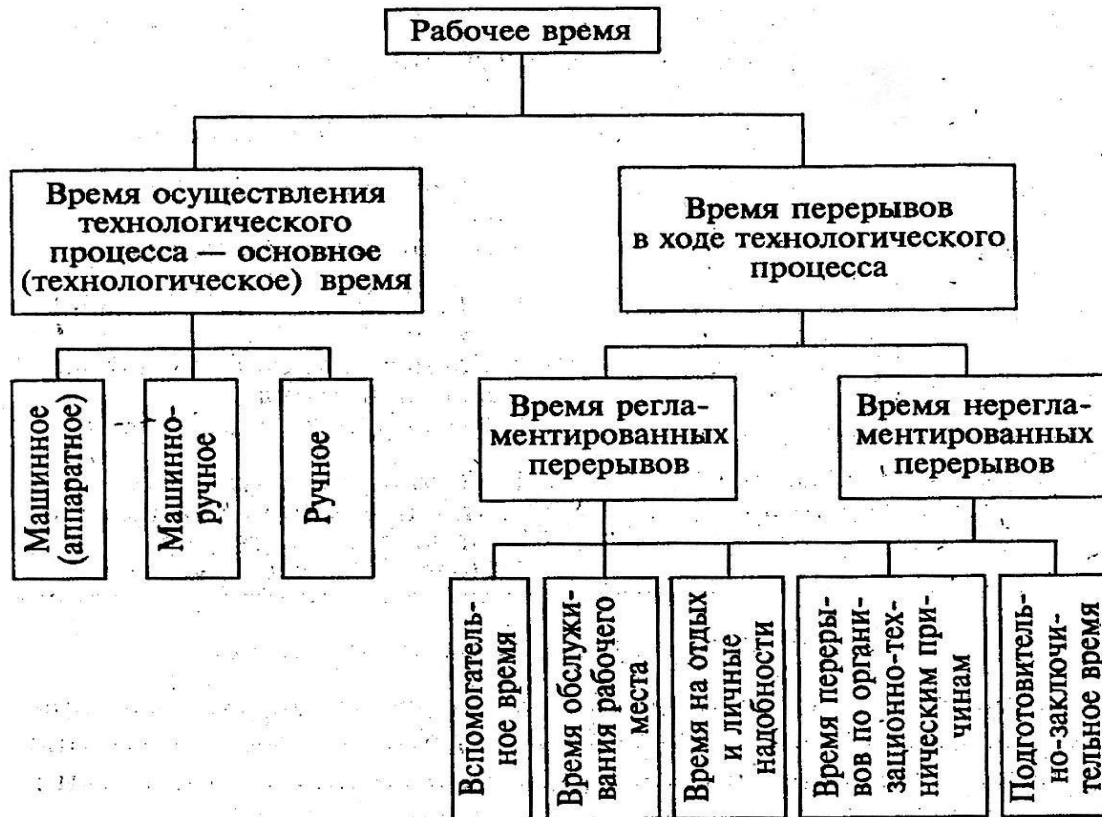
Рабочее время

Время осуществления технологического процесса — основное (технологическое) время

Время перерывов в ходе технологического процесса

Машинное (аппаратное)

Машинно-ручное

Ручное

Время регламентированных перерывов

Время нерегламентированных перерывов

Вспомогательное время

Время обслуживания рабочего места

Время на отдых и личные надобности

Время перерывов по организационно-техническим причинам

Подготовительно-заключительное время